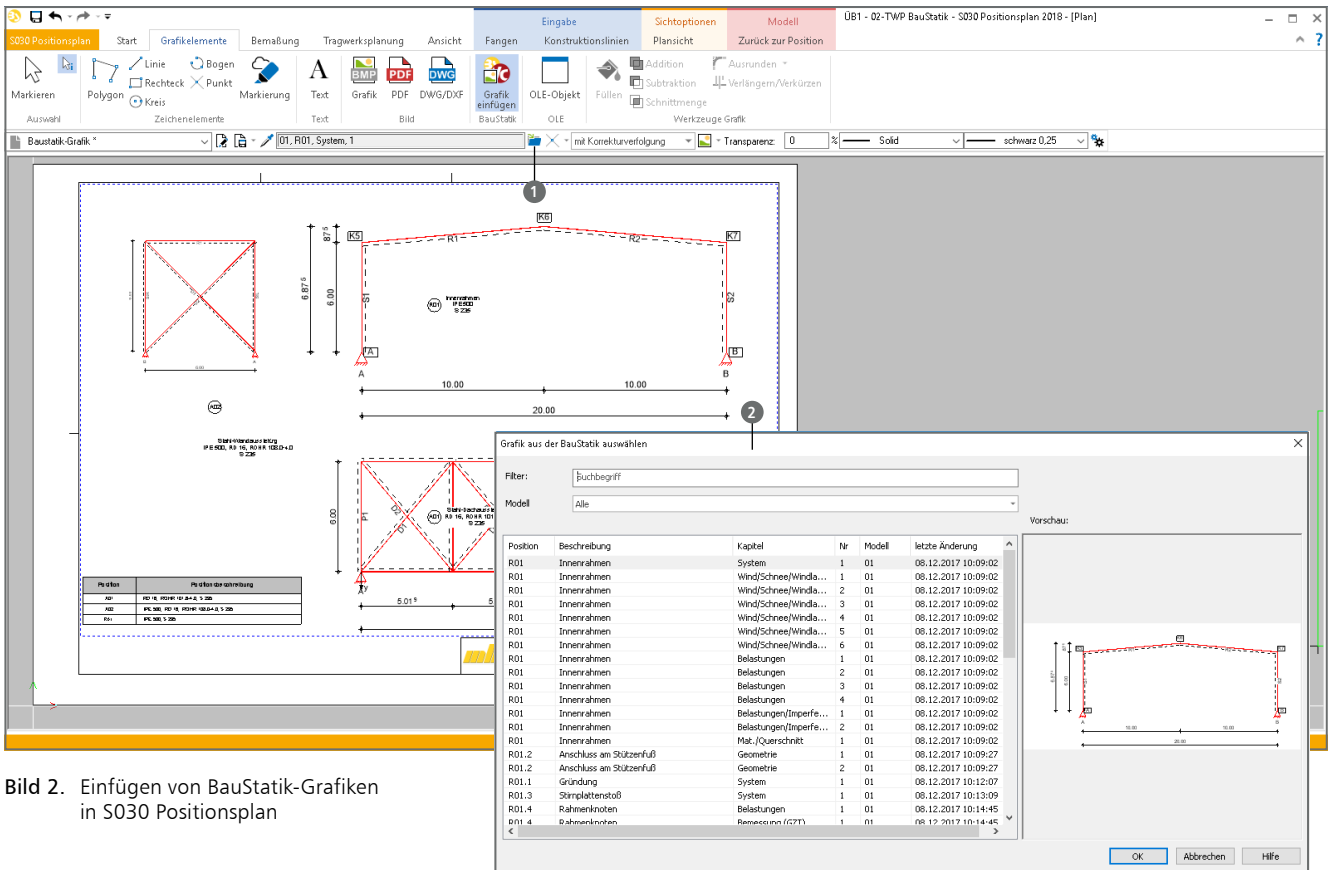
ÜB1 - 02-TWP BauStatik - S030 Positionsplan 2018 - [Plan]

S030 Positionsplan | Start | Grafikelemente | Bemaßung | Tragwerksplanung | Ansicht | Eingabe: Fangen | Konstruktionslinien | Sichtoptionen: Plansicht | Modell: Zurück zur Position

Markieren
Auswahl
Polygon | Linie | Rechteck | Kreis | Bogen | Punkt
Zeichenelemente
Markierung
Text
Text
Grafik | PDF | DWG/DXF
Bild
Grafik einfügen
BauStatik
OLE-Objekt
OLE
Füllen | Addition | Subtraktion | Schnittmenge | Ausrunden | Verlängern/Verkürzen
Werkzeuge Grafik

Baustatik-Grafik * | 01, R01, System, 1 | mit Korrekturverfolgung | Transparenz: 0 % | Solid | schwarz 0,25

1

K5 | K6 | K7 | R1 | R2 | S1 | S2 | A | B
$87^5$ | $6.87^5$ | 6.00
10.00 | 10.00 | 20.00
A01 Innenrahmen IPE 500 S 235
A02
Stahl-Wandaussteifung
6.00 | P1 | D1 | D2 | A01
$5.01^5$

| Position | Positionsbeschreibung |
|---|---|
| A01 | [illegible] |
| A02 | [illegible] |
| R01 | IPE 500, S 235 |

2

Grafik aus der BauStatik auswählen

Filter: Suchbegriff
Modell: Alle
Vorschau:

| Position | Beschreibung | Kapitel | Nr | Modell | letzte Änderung |
|---|---|---|---|---|---|
| R01 | Innenrahmen | System | 1 | 01 | 08.12.2017 10:09:02 |
| R01 | Innenrahmen | Wind/Schnee/Windla... | 1 | 01 | 08.12.2017 10:09:02 |
| R01 | Innenrahmen | Wind/Schnee/Windla... | 2 | 01 | 08.12.2017 10:09:02 |
| R01 | Innenrahmen | Wind/Schnee/Windla... | 3 | 01 | 08.12.2017 10:09:02 |
| R01 | Innenrahmen | Wind/Schnee/Windla... | 4 | 01 | 08.12.2017 10:09:02 |
| R01 | Innenrahmen | Wind/Schnee/Windla... | 5 | 01 | 08.12.2017 10:09:02 |
| R01 | Innenrahmen | Wind/Schnee/Windla... | 6 | 01 | 08.12.2017 10:09:02 |
| R01 | Innenrahmen | Belastungen | 1 | 01 | 08.12.2017 10:09:02 |
| R01 | Innenrahmen | Belastungen | 2 | 01 | 08.12.2017 10:09:02 |
| R01 | Innenrahmen | Belastungen | 3 | 01 | 08.12.2017 10:09:02 |
| R01 | Innenrahmen | Belastungen | 4 | 01 | 08.12.2017 10:09:02 |
| R01 | Innenrahmen | Belastungen/Imperfe... | 1 | 01 | 08.12.2017 10:09:02 |
| R01 | Innenrahmen | Belastungen/Imperfe... | 2 | 01 | 08.12.2017 10:09:02 |
| R01 | Innenrahmen | Mat./Querschnitt | 1 | 01 | 08.12.2017 10:09:02 |
| R01.2 | Anschluss am Stützenfuß | Geometrie | 1 | 01 | 08.12.2017 10:09:27 |
| R01.2 | Anschluss am Stützenfuß | Geometrie | 2 | 01 | 08.12.2017 10:09:27 |
| R01.1 | Gründung | System | 1 | 01 | 08.12.2017 10:12:07 |
| R01.3 | Stirnplattenstoß | System | 1 | 01 | 08.12.2017 10:13:09 |
| R01.4 | Rahmenknoten | Belastungen | 1 | 01 | 08.12.2017 10:14:45 |
| R01.4 | Rahmenknoten | Bemessung (GZT) | 1 | 01 | 08.12.2017 10:14:45 |

OK | Abbrechen | Hilfe

Bild 2. Einfügen von BauStatik-Grafiken in S030 Positionsplan